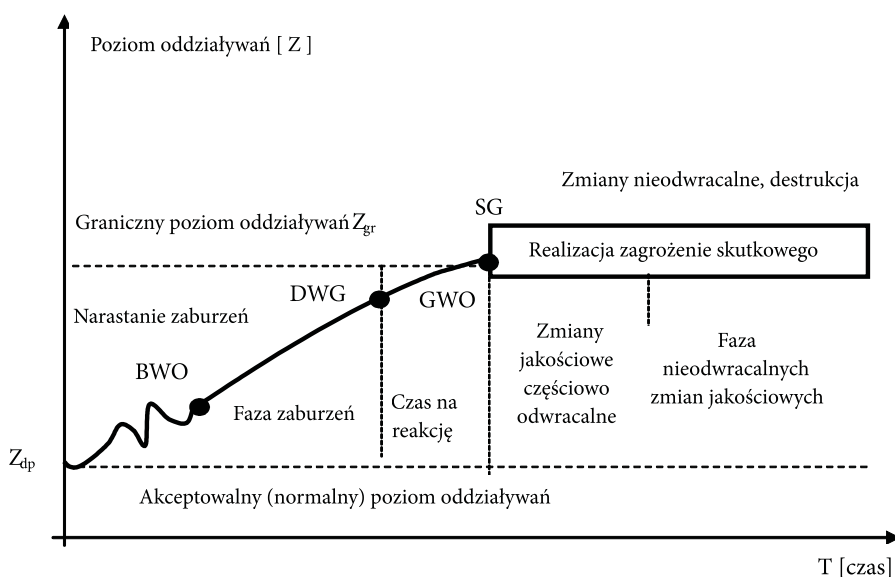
Poziom oddziaływań [ Z ]

Zmiany nieodwracalne, destrukcja

SG

Graniczny poziom oddziaływań $Z_{gr}$

Realizacja zagrożenie skutkowego

DWG

GWO

Narastanie zaburzeń

Zmiany jakościowe częściowo odwracalne

Faza nieodwracalnych zmian jakościowych

BWO

Faza zaburzeń

Czas na reakcję

$Z_{dp}$

Akceptowalny (normalny) poziom oddziaływań

T [czas]